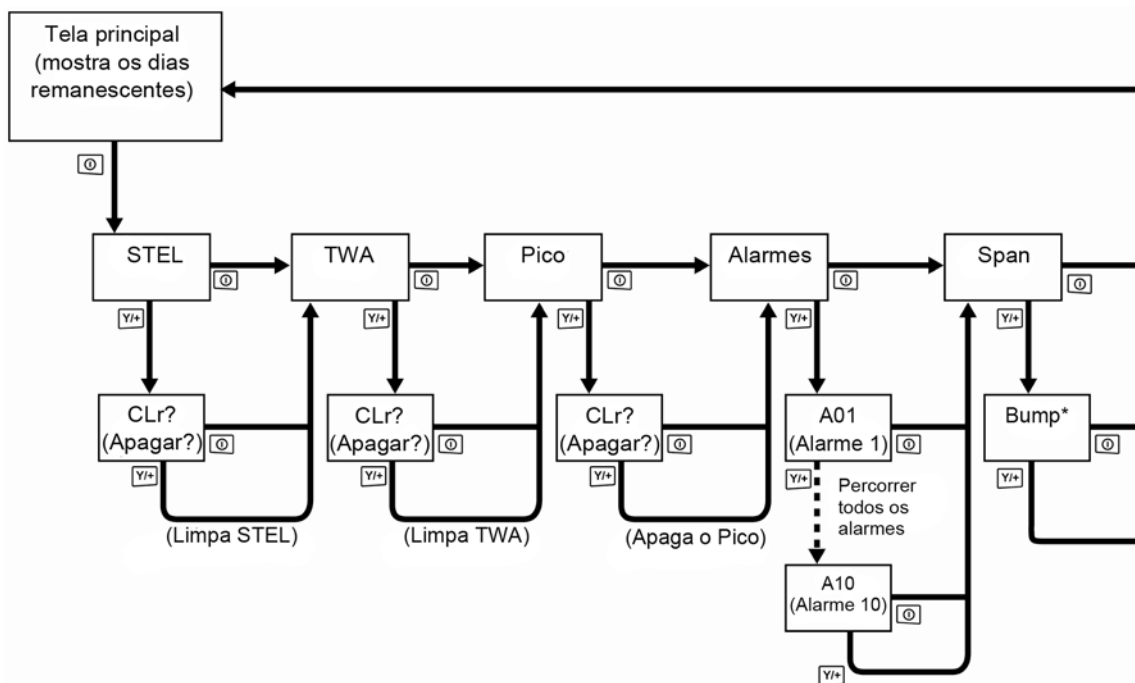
Tela principal (mostra os dias remanescentes)

STEL

TWA

Pico

Alarmes

Span

Y/+

Y/+

Y/+

Y/+

Y/+

CLr? (Apagar?)

CLr? (Apagar?)

CLr? (Apagar?)

A01 (Alarme 1)

Bump*

Y/+

Y/+

Y/+

Y/+

Y/+

Percorrer todos os alarmes

(Limpa STEL)

(Limpa TWA)

(Apaga o Pico)

A10 (Alarme 10)

Y/+